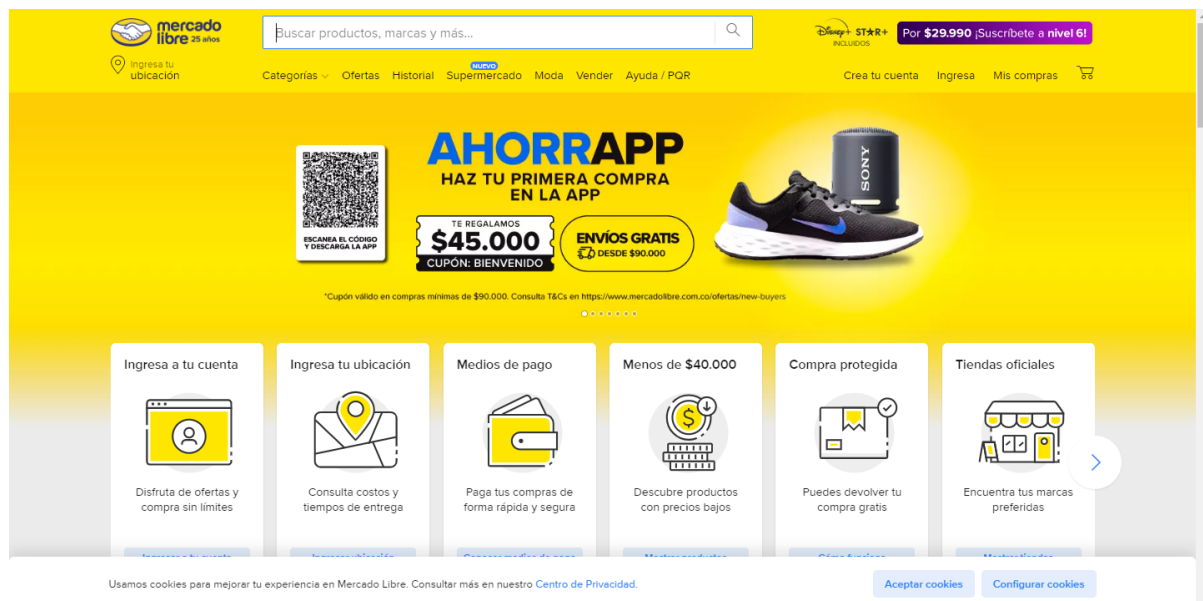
mercado libre 25 años

Buscar productos, marcas y más…

Disney+ STAR+ INCLUIDOS

Por $29.990 ¡Suscríbete a nivel 6!

Ingresa tu ubicación

Categorías Ofertas Historial NUEVO Supermercado Moda Vender Ayuda / PQR

Crea tu cuenta Ingresa Mis compras

ESCANEA EL CÓDIGO Y DESCARGA LA APP

AHORRAPP
HAZ TU PRIMERA COMPRA EN LA APP

TE REGALAMOS $45.000 CUPÓN: BIENVENIDO

ENVÍOS GRATIS DESDE $90.000

SONY

*Cupón válido en compras mínimas de $90.000. Consulta T&Cs en https://www.mercadolibre.com.co/ofertas/new-buyers

Ingresa a tu cuenta
Disfruta de ofertas y compra sin límites

Ingresa tu ubicación
Consulta costos y tiempos de entrega

Medios de pago
Paga tus compras de forma rápida y segura

Menos de $40.000
Descubre productos con precios bajos

Compra protegida
Puedes devolver tu compra gratis

Tiendas oficiales
Encuentra tus marcas preferidas

Usamos cookies para mejorar tu experiencia en Mercado Libre. Consultar más en nuestro Centro de Privacidad.

Aceptar cookies

Configurar cookies